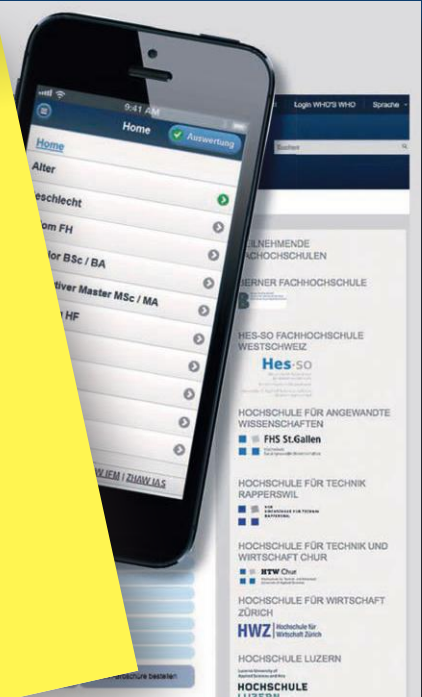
9:41 AM

Home

Auswertung

Home

Alter

eschlecht

om FH

or BSc / BA

tiver Master MSc / MA

HF

W IFM | ZHAW IAS

Login WHO'S WHO

Sprache

Suchen

EILNEHMENDE ACHOCHSCHULEN

BERNER FACHHOCHSCHULE

HES-SO FACHHOCHSCHULE WESTSCHWEIZ

Hes·so

HOCHSCHULE FÜR ANGEWANDTE WISSENSCHAFTEN

FHS St.Gallen

HOCHSCHULE FÜR TECHNIK RAPPERSWIL

HOCHSCHULE FÜR TECHNIK UND WIRTSCHAFT CHUR

HTW Chur

HOCHSCHULE FÜR WIRTSCHAFT ZÜRICH

HWZ Hochschule für Wirtschaft Zürich

HOCHSCHULE LUZERN

HOCHSCHULE

broschüre bestellen